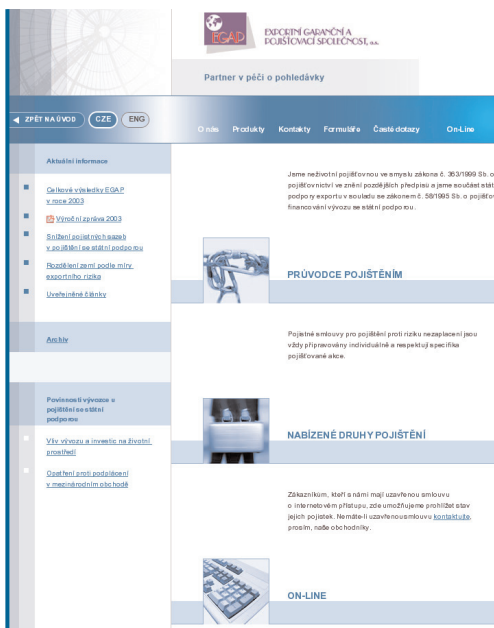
EGAP EXPORTNÍ GARANČNÍ A POJIŠŤOVACÍ SPOLEČNOST, a.s.

Partner v péči o pohledávky

ZPĚT NA ÚVOD CZE ENG

O nás Produkty Kontakty Formuláře Časté dotazy On-Line

Aktuální informace

Celkové výsledky EGAP v roce 2003

Výroční zpráva 2003

Snížení pojistných sazeb v pojištění se státní podporou

Rozdělení zemí podle míry exportního rizika

Uveřejněné články

Archiv

Povinnosti vývozce v pojištění se státní podporou

Vliv vývozu a investic na životní prostředí

Opatření proti podplácení v mezinárodním obchodě

Jsme neživotní pojišťovnou ve smyslu zákona č. 363/1999 Sb. o pojišťovnictví ve znění pozdějších předpisů a jsme součást státní podpory exportu v souladu se zákonem č. 58/1995 Sb. o pojišťování financování vývozu se státní podporou.

PRŮVODCE POJIŠTĚNÍM

Pojistné smlouvy pro pojištění proti riziku nezaplacení jsou vždy připravovány individuálně a respektují specifika pojišťované akce.

NABÍZENÉ DRUHY POJIŠTĚNÍ

Zákazníkům, kteří s námi mají uzavřenou smlouvu o internetovém přístupu, zde umožňujeme prohlížet stav jejich pojistek. Nemáte-li uzavřenou smlouvu kontaktujte, prosím, naše obchodníky.

ON-LINE